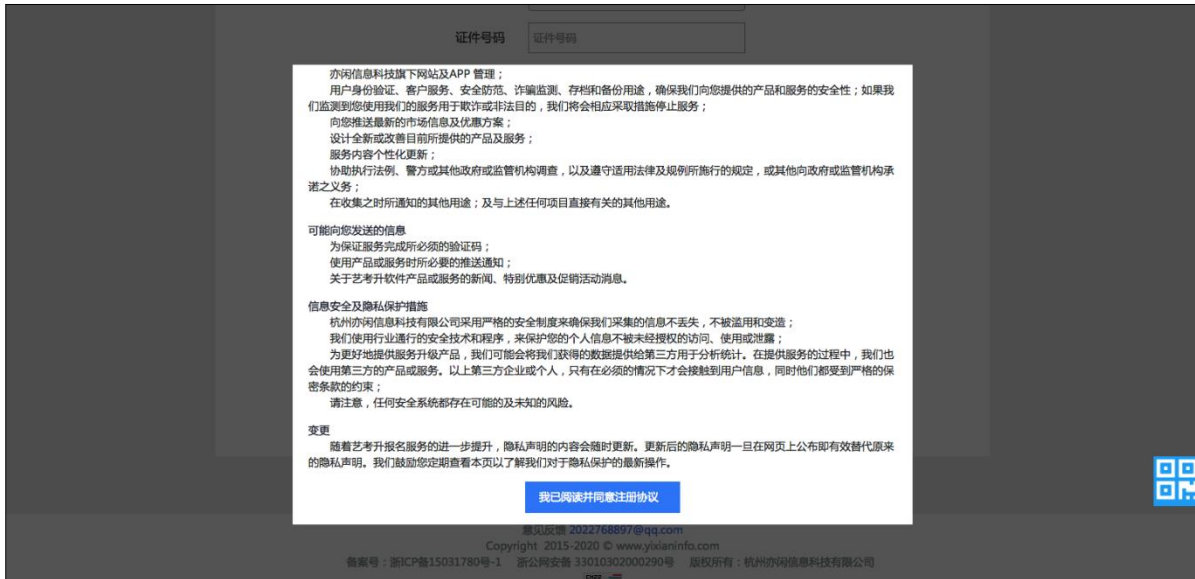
证件号码 证件号码

亦闲信息科技旗下网站及APP 管理；

用户身份验证、客户服务、安全防范、诈骗监测、存档和备份用途，确保我们向您提供的产品和服务的安全性；如果我们监测到您使用我们的服务用于欺诈或非法目的，我们将会相应采取措施停止服务；

向您推送最新的市场信息及优惠方案；

设计全新或改善目前所提供的产品及服务；

服务内容个性化更新；

协助执行法例、警方或其他政府或监管机构调查，以及遵守适用法律及规例所施行的规定，或其他向政府或监管机构承诺之义务；

在收集之时所通知的其他用途；及与上述任何项目直接有关的其他用途。

可能向您发送的信息

为保证服务完成所必须的验证码；

使用产品或服务时所必要的推送通知；

关于艺考升软件产品或服务的新闻、特别优惠及促销活动消息。

信息安全及隐私保护措施

杭州亦闲信息科技有限公司采用严格的安全制度来确保我们采集的信息不丢失，不被滥用和变造；

我们使用行业通行的安全技术和程序，来保护您的个人信息不被未经授权的访问、使用或泄露；

为更好地提供服务升级产品，我们可能会将我们获得的数据提供给第三方用于分析统计。在提供服务的过程中，我们也会使用第三方的产品或服务。以上第三方企业或个人，只有在必须的情况下才会接触到用户信息，同时他们都受到严格的保密条款的约束；

请注意，任何安全系统都存在可能的及未知的风险。

变更

随着艺考升报名服务的进一步提升，隐私声明的内容会随时更新。更新后的隐私声明一旦在网页上公布即有效替代原来的隐私声明。我们鼓励您定期查看本页以了解我们对于隐私保护的最新操作。

我已阅读并同意注册协议

意见反馈 2022768897@qq.com
Copyright 2015-2020 © www.yixianinfo.com
备案号：浙ICP备15031780号-1 浙公网安备 33010302000290号 版权所有：杭州亦闲信息科技有限公司